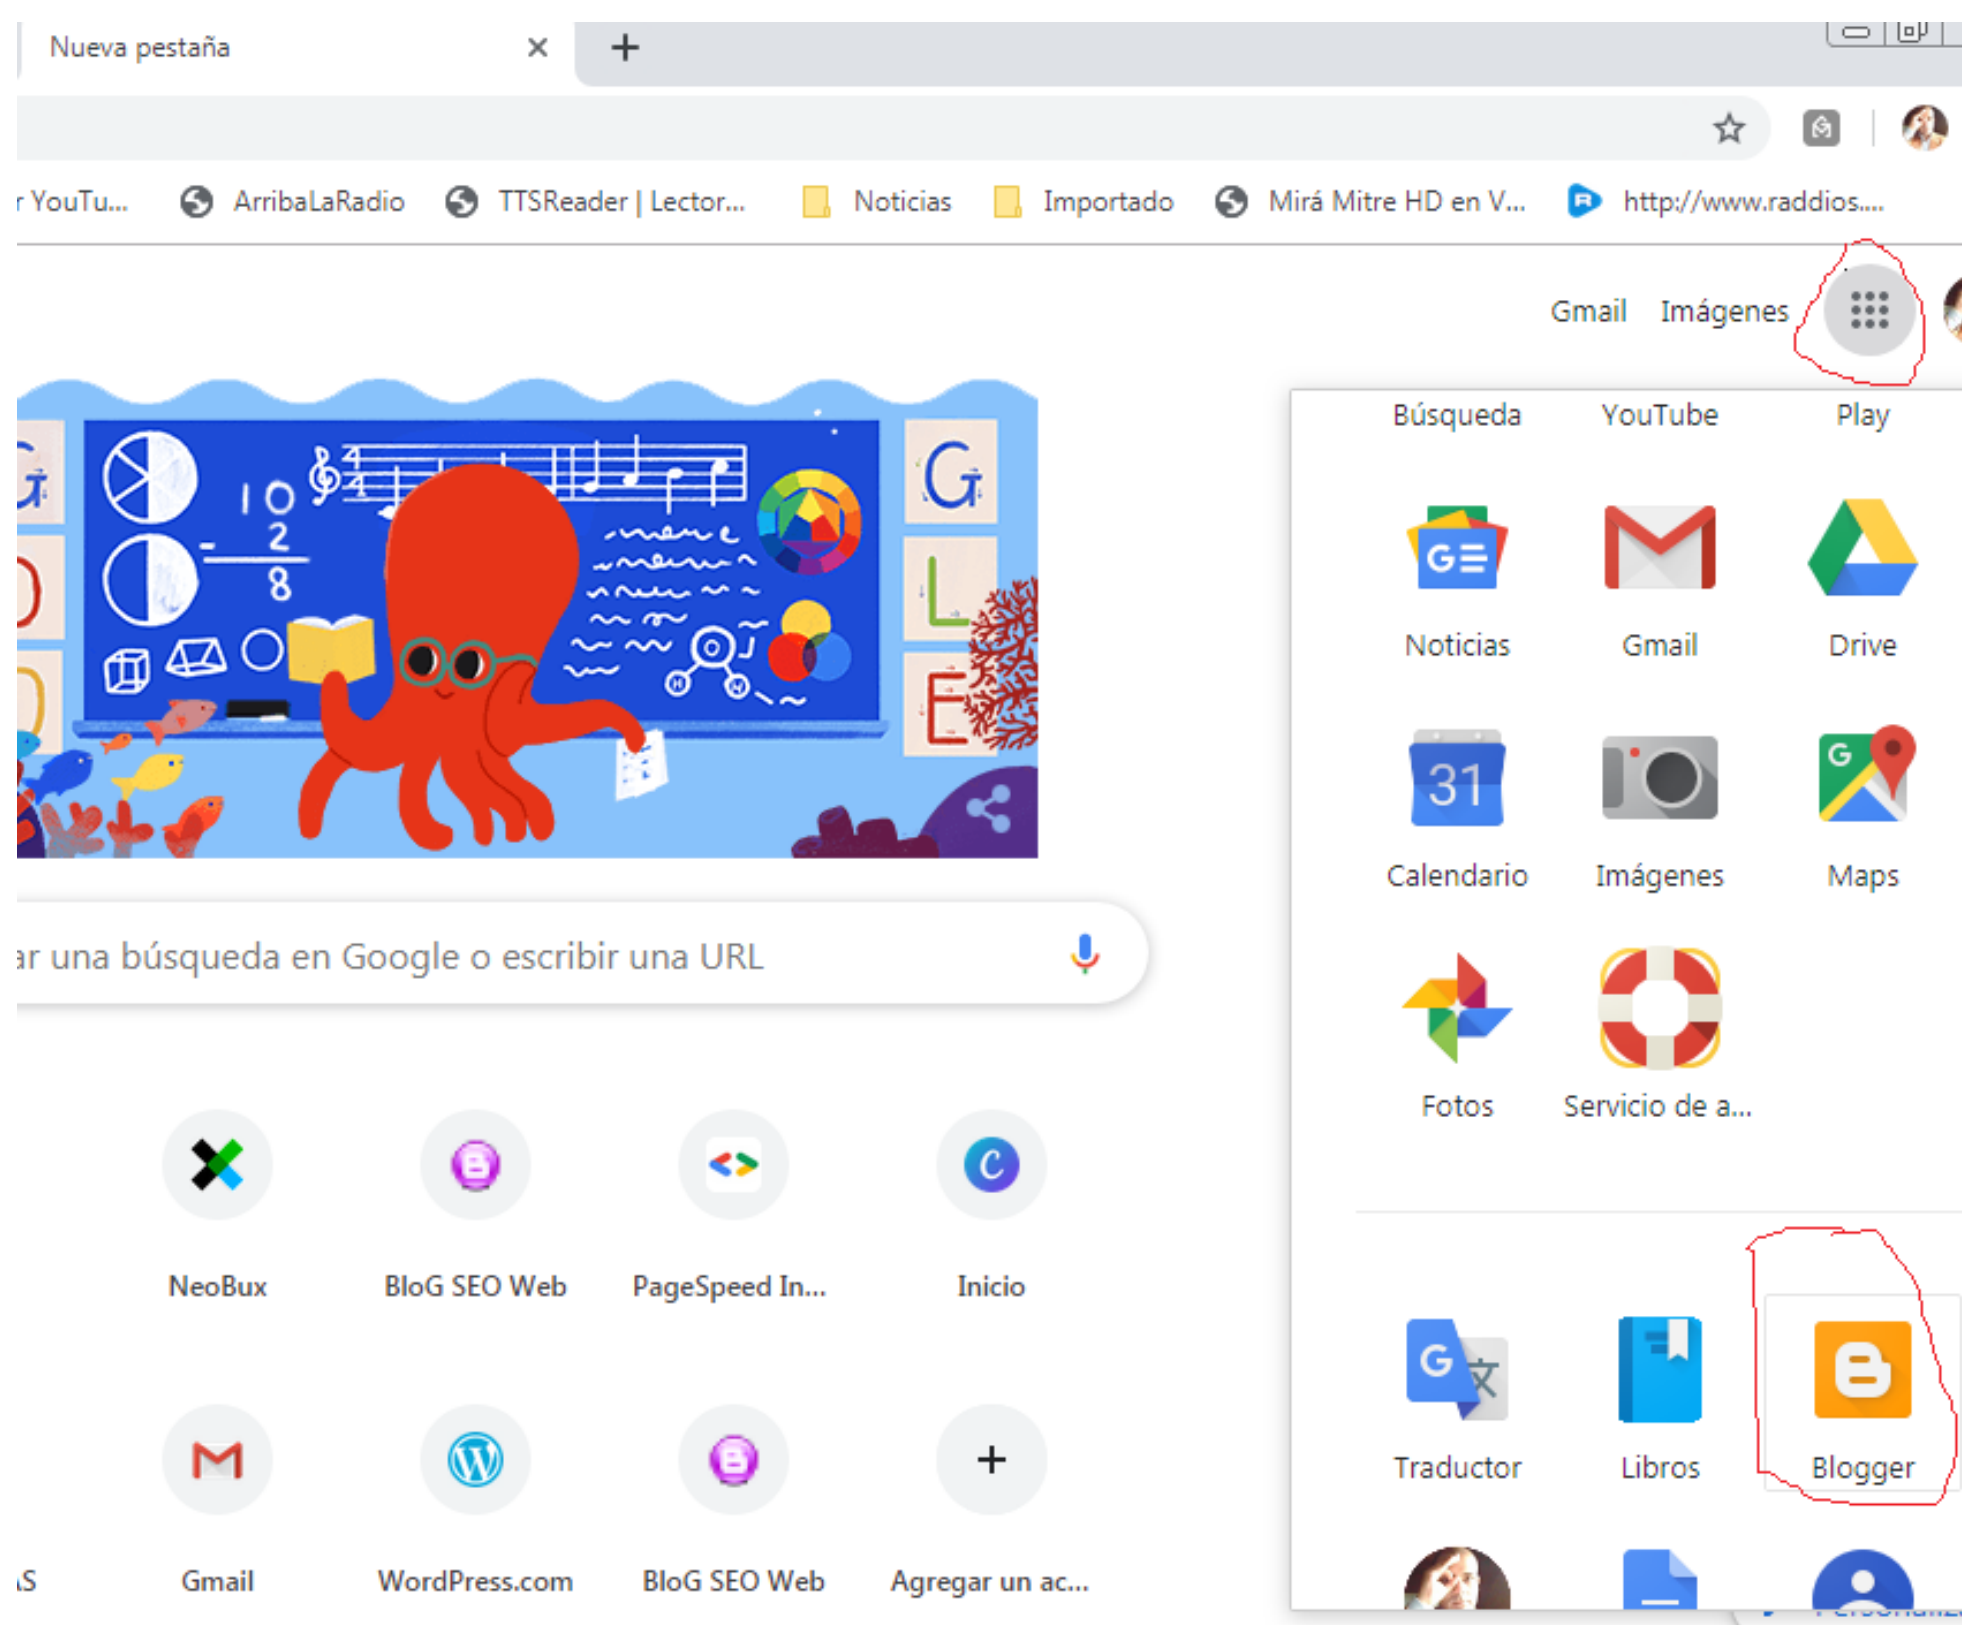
Nueva pestaña ×

YouTu... ArribaLaRadio TTSReader | Lector... Noticias Importado Mirá Mitre HD en V... http://www.raddios....

Gmail Imágenes

Búsqueda YouTube Play

Noticias Gmail Drive

31

Calendario Imágenes Maps

Fotos Servicio de a...

Traductor Libros Blogger

ar una búsqueda en Google o escribir una URL

NeoBux BloG SEO Web PageSpeed In... Inicio

Gmail WordPress.com BloG SEO Web Agregar un ac...

S